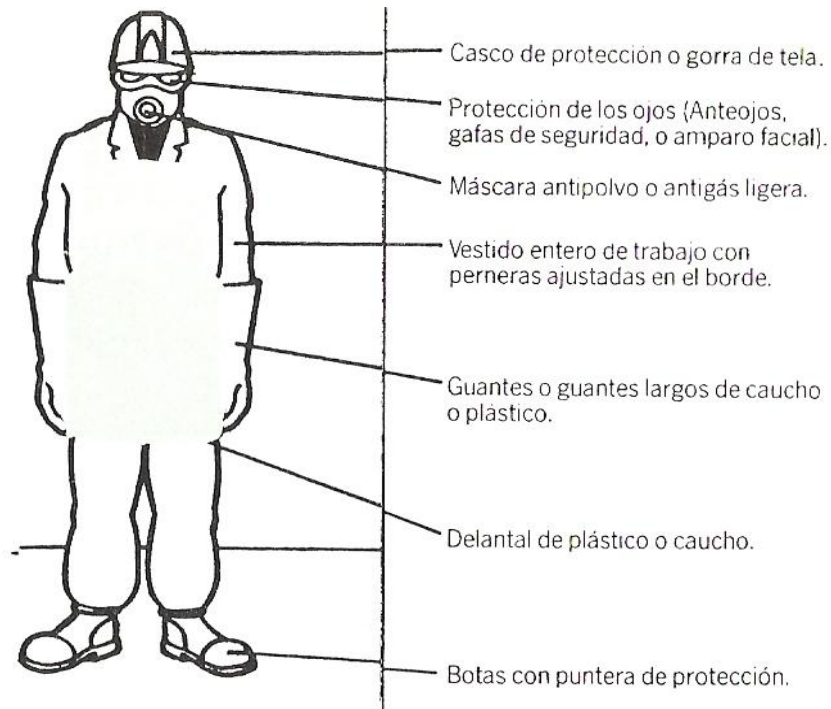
Casco de protección o gorra de tela.

Protección de los ojos (Anteojos, gafas de seguridad, o amparo facial).

Máscara antipolvo o antigás ligera.

Vestido entero de trabajo con perneras ajustadas en el borde.

Guantes o guantes largos de caucho o plástico.

Delantal de plástico o caucho.

Botas con puntera de protección.